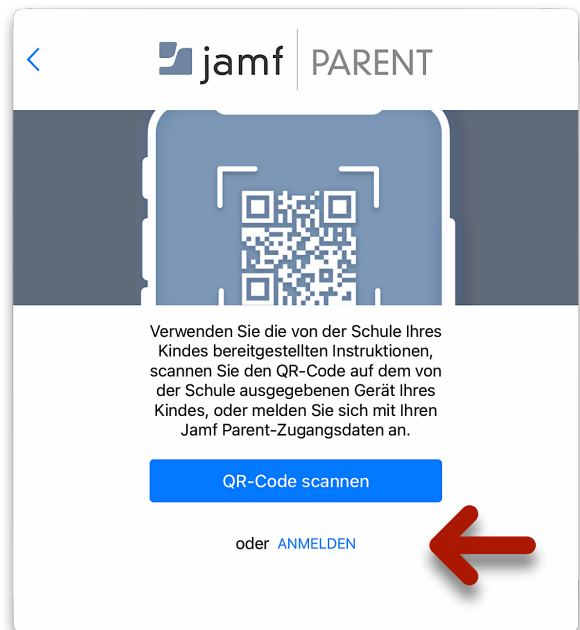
jamf | PARENT

Verwenden Sie die von der Schule Ihres Kindes bereitgestellten Instruktionen, scannen Sie den QR-Code auf dem von der Schule ausgegebenen Gerät Ihres Kindes, oder melden Sie sich mit Ihren Jamf Parent-Zugangsdaten an.

QR-Code scannen

oder ANMELDEN